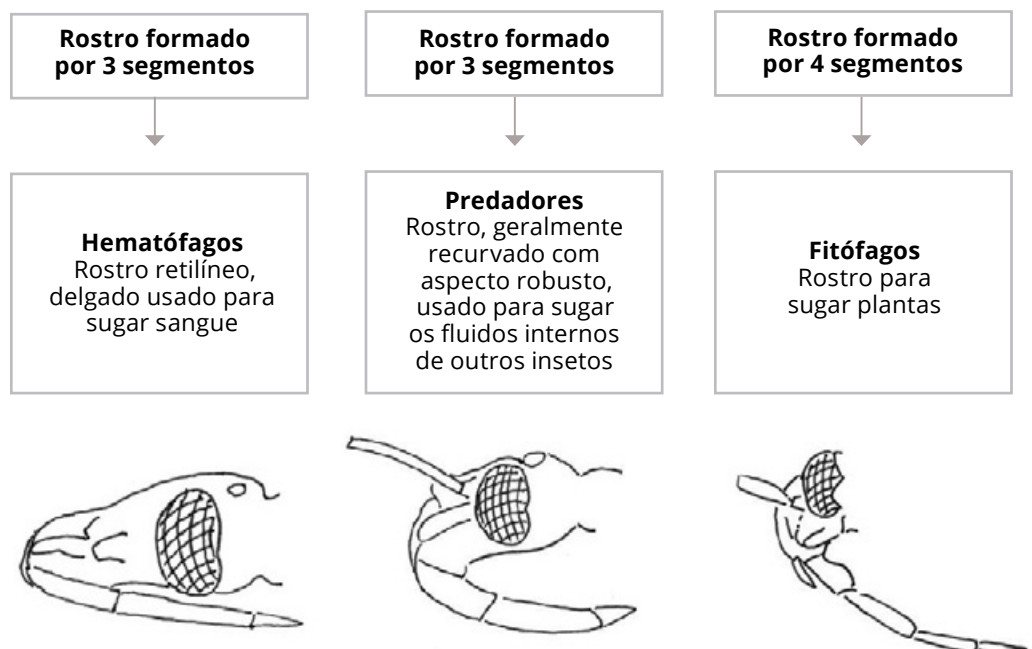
Rostro formado por 3 segmentos

Rostro formado por 3 segmentos

Rostro formado por 4 segmentos

Hematófagos
Rostro retilíneo, delgado usado para sugar sangue

Predadores
Rostro, geralmente recurvado com aspecto robusto, usado para sugar os fluidos internos de outros insetos

Fitófagos
Rostro para sugar plantas